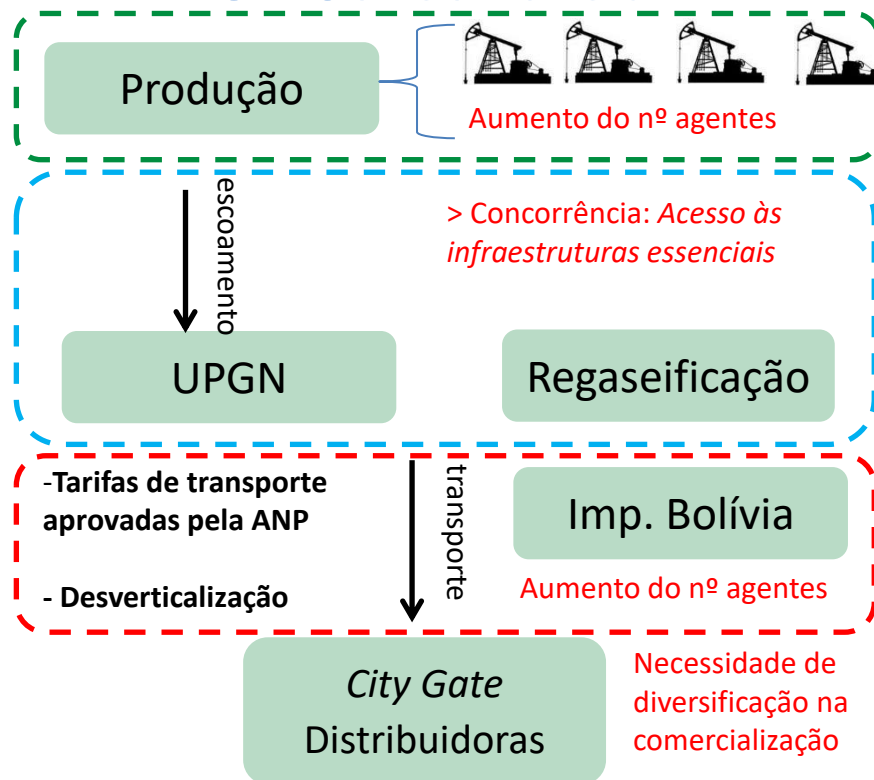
Produção

Aumento do nº agentes

escoamento

> Concorrência: *Acesso às infraestruturas essenciais*

UPGN

Regaseificação

-**Tarifas de transporte aprovadas pela ANP**

**- Desverticalização**

transporte

Imp. Bolívia

Aumento do nº agentes

*City Gate*
Distribuidoras

Necessidade de diversificação na comercialização